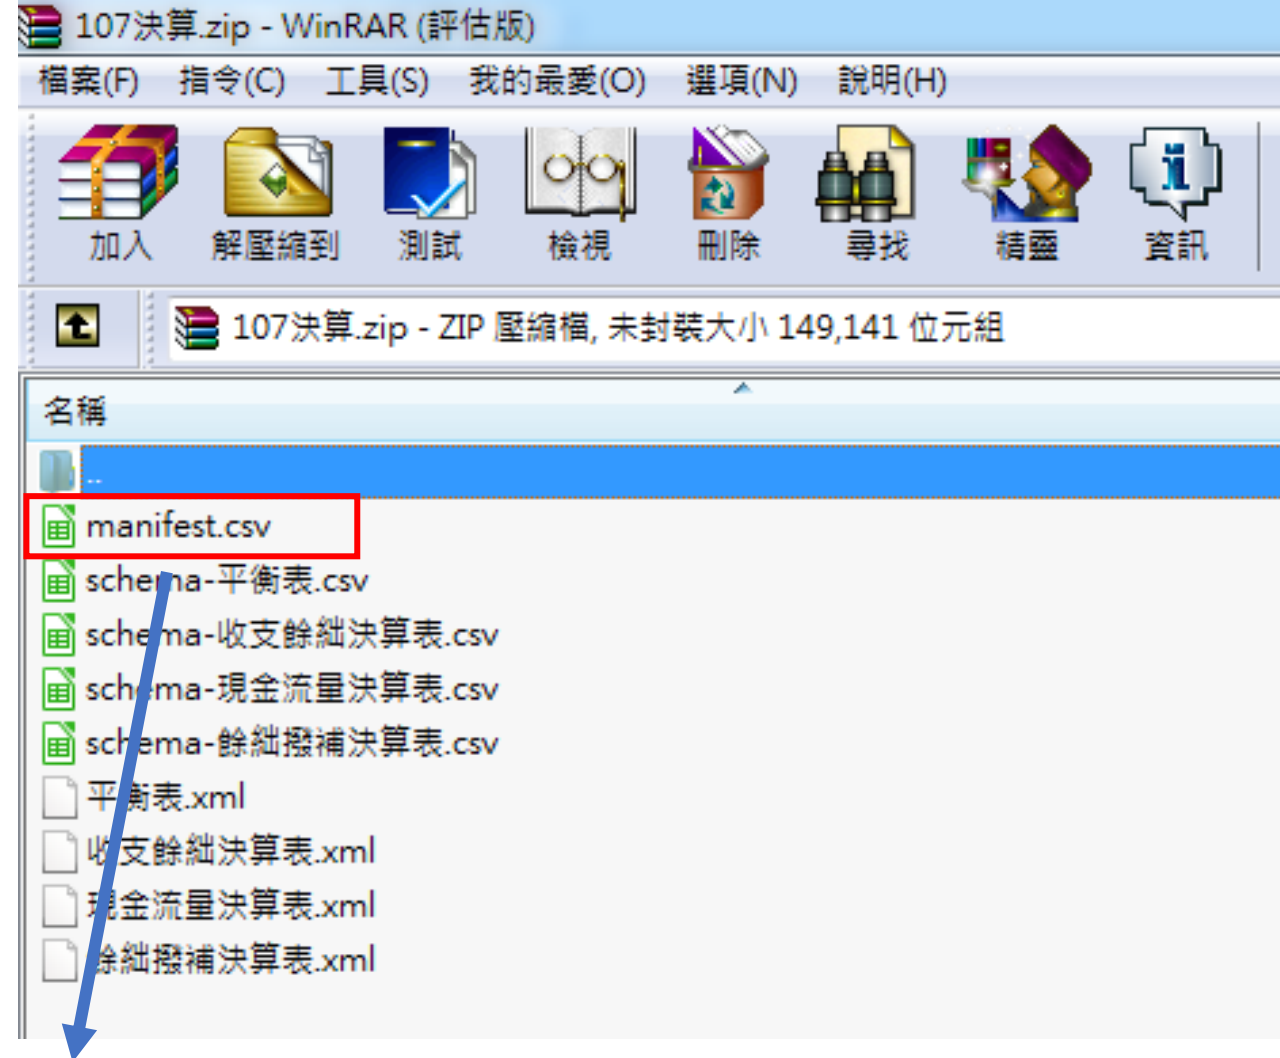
107決算.zip - WinRAR (評估版)

檔案(F) 指令(C) 工具(S) 我的最愛(O) 選項(N) 說明(H)

加入 解壓縮到 測試 檢視 刪除 尋找 精靈 資訊

107決算.zip - ZIP 壓縮檔, 未封裝大小 149,141 位元組

名稱

..

manifest.csv

schema-平衡表.csv

schema-收支餘絀決算表.csv

schema-現金流量決算表.csv

schema-餘絀撥補決算表.csv

平衡表.xml

收支餘絀決算表.xml

現金流量決算表.xml

餘絀撥補決算表.xml